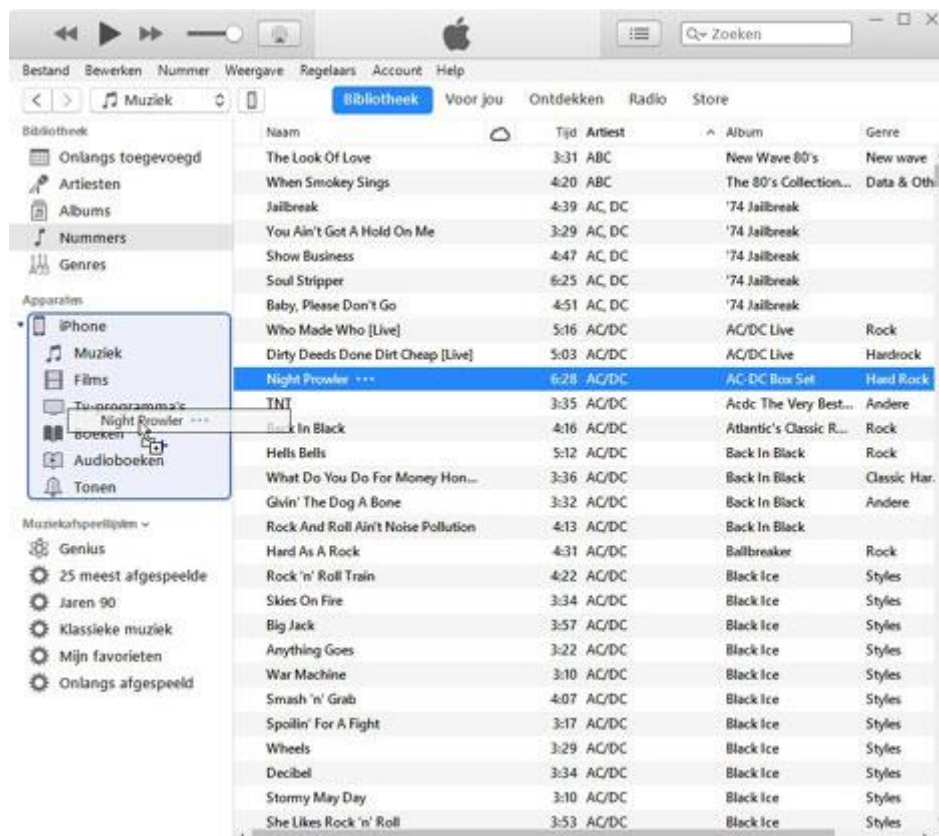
Q~ Zoeken

Bestand Bewerken Nummer Weergave Regelaars Account Help

Muziek

Bibliotheek Voor jou Ontdekken Radio Store

Bibliotheek
Onlangs toegevoegd
Artiesten
Albums
Nummers
Genres

Apparaten
iPhone
Muziek
Films
Tv-programma's
Boeken
Audioboeken
Tonen

Night Prowler ···

Muziekafspeellijsten ⌄
Genius
25 meest afgespeelde
Jaren 90
Klassieke muziek
Mijn favorieten
Onlangs afgespeeld

| Naam | Tijd | Artiest | Album | Genre |
|---|---|---|---|---|
| The Look Of Love | 3:31 | ABC | New Wave 80's | New wave |
| When Smokey Sings | 4:20 | ABC | The 80's Collection... | Data & Oth |
| Jailbreak | 4:39 | AC, DC | '74 Jailbreak | |
| You Ain't Got A Hold On Me | 3:29 | AC, DC | '74 Jailbreak | |
| Show Business | 4:47 | AC, DC | '74 Jailbreak | |
| Soul Stripper | 6:25 | AC, DC | '74 Jailbreak | |
| Baby, Please Don't Go | 4:51 | AC, DC | '74 Jailbreak | |
| Who Made Who [Live] | 5:16 | AC/DC | AC/DC Live | Rock |
| Dirty Deeds Done Dirt Cheap [Live] | 5:03 | AC/DC | AC/DC Live | Hardrock |
| Night Prowler ··· | 6:28 | AC/DC | AC-DC Box Set | Hard Rock |
| TNT | 3:35 | AC/DC | Acdc The Very Best... | Andere |
| Back In Black | 4:16 | AC/DC | Atlantic's Classic R... | Rock |
| Hells Bells | 5:12 | AC/DC | Back In Black | Rock |
| What Do You Do For Money Hon... | 3:36 | AC/DC | Back In Black | Classic Har. |
| Givin' The Dog A Bone | 3:32 | AC/DC | Back In Black | Andere |
| Rock And Roll Ain't Noise Pollution | 4:13 | AC/DC | Back In Black | |
| Hard As A Rock | 4:31 | AC/DC | Ballbreaker | Rock |
| Rock 'n' Roll Train | 4:22 | AC/DC | Black Ice | Styles |
| Skies On Fire | 3:34 | AC/DC | Black Ice | Styles |
| Big Jack | 3:57 | AC/DC | Black Ice | Styles |
| Anything Goes | 3:22 | AC/DC | Black Ice | Styles |
| War Machine | 3:10 | AC/DC | Black Ice | Styles |
| Smash 'n' Grab | 4:07 | AC/DC | Black Ice | Styles |
| Spoilin' For A Fight | 3:17 | AC/DC | Black Ice | Styles |
| Wheels | 3:29 | AC/DC | Black Ice | Styles |
| Decibel | 3:34 | AC/DC | Black Ice | Styles |
| Stormy May Day | 3:10 | AC/DC | Black Ice | Styles |
| She Likes Rock 'n' Roll | 3:53 | AC/DC | Black Ice | Styles |